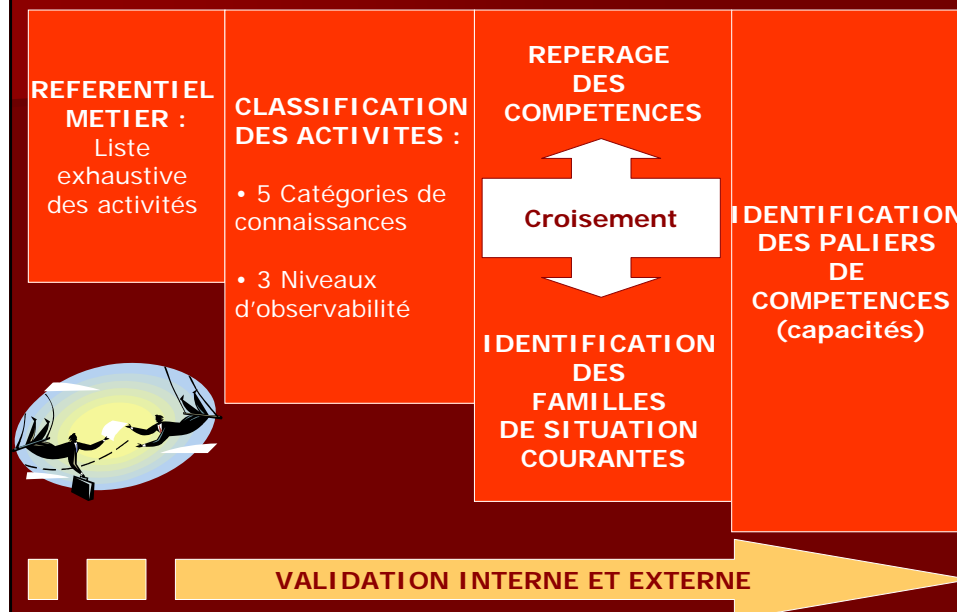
REFERENTIEL METIER : Liste exhaustive des activités

CLASSIFICATION DES ACTIVITES :

• 5 Catégories de connaissances

• 3 Niveaux d'observabilité

REPERAGE DES COMPETENCES

Croisement

IDENTIFICATION DES FAMILLES DE SITUATION COURANTES

IDENTIFICATION DES PALIERS DE COMPETENCES (capacités)

VALIDATION INTERNE ET EXTERNE